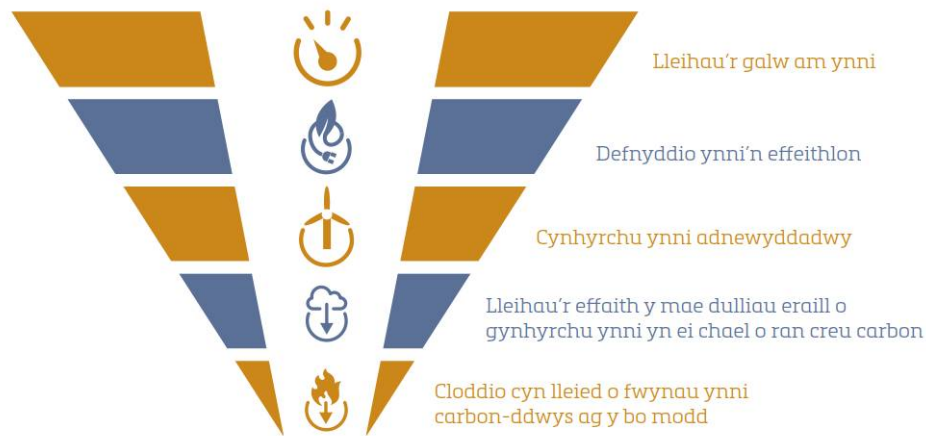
Lleihau'r galw am ynni

Defnyddio ynni'n effeithlon

Cynhyrchu ynni adnewyddadwy

Lleihau'r effaith y mae dulliau eraill o gynhyrchu ynni yn ei chael o ran creu carbon

Cloddio cyn lleied o fwynau ynni carbon-ddwys ag y bo modd